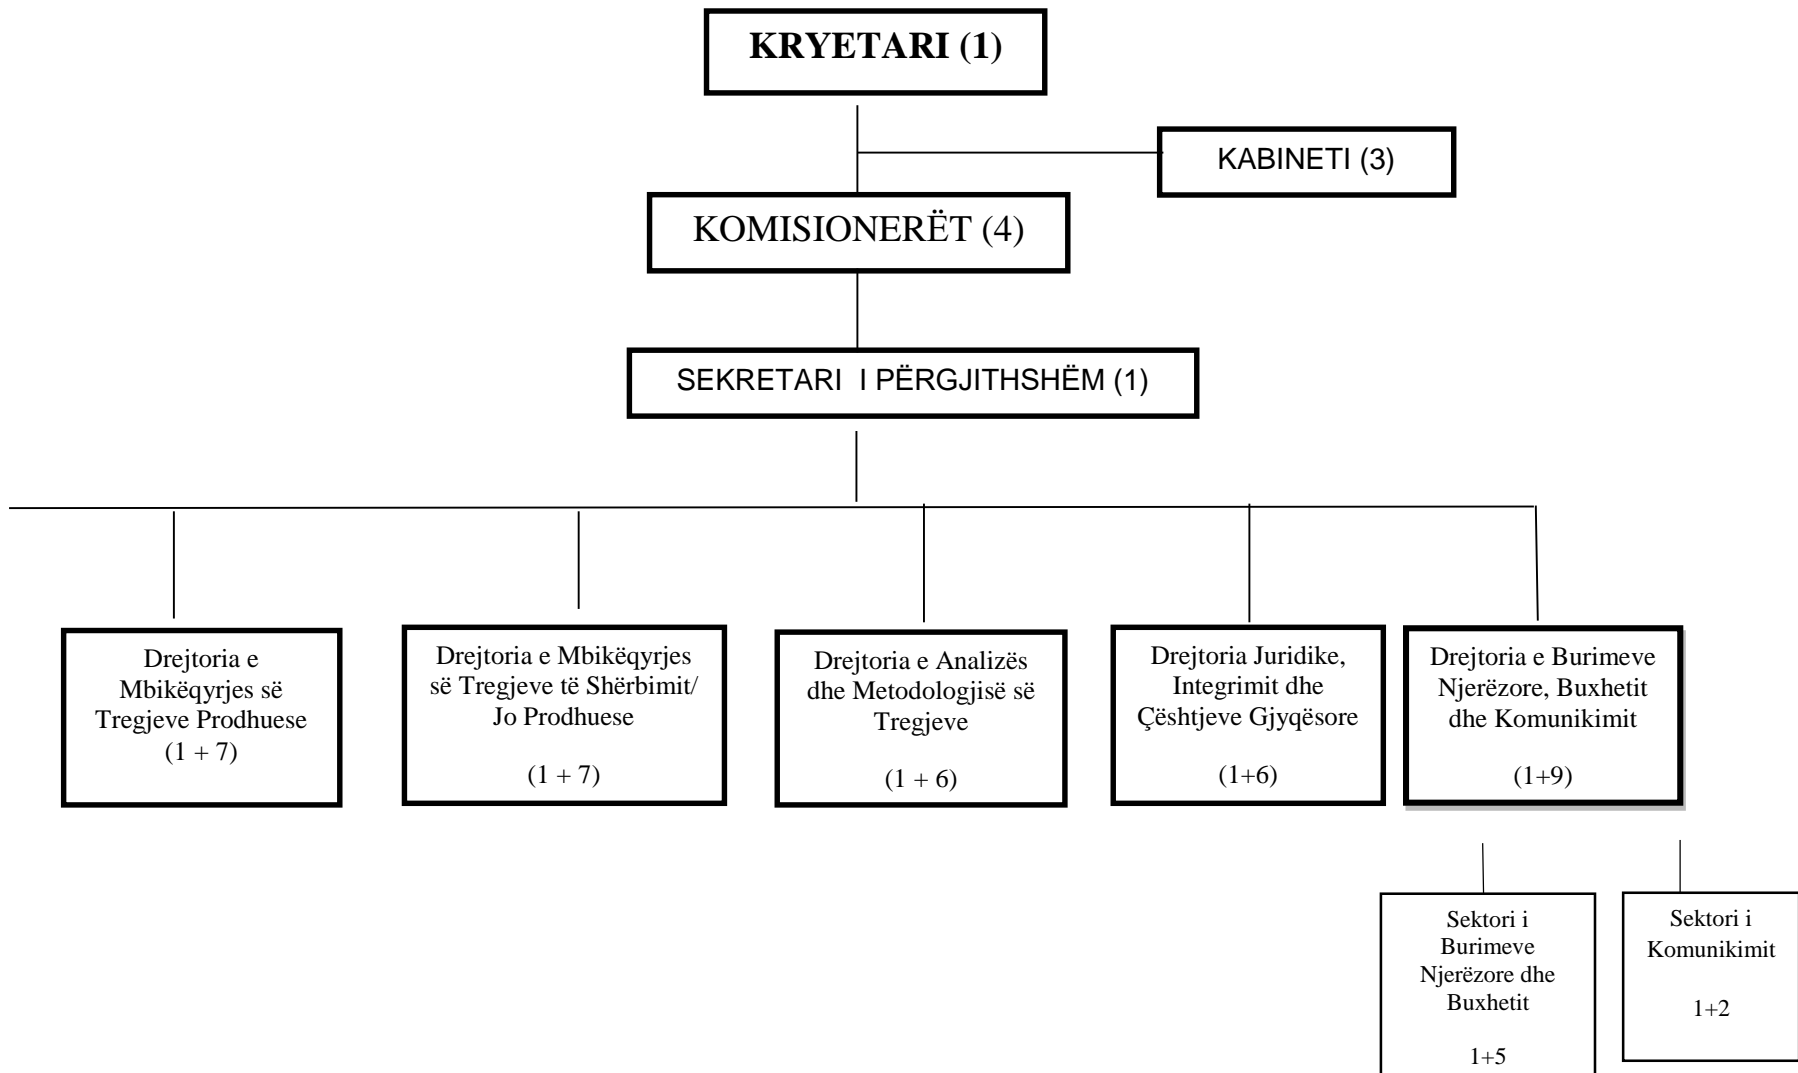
KRYETARI (1)

KABINETI (3)

KOMISIONERËT (4)

SEKRETARI I PËRGJITHSHËM (1)

Drejtoria e Mbikëqyrjes së Tregjeve Prodhuese (1 + 7)

Drejtoria e Mbikëqyrjes së Tregjeve të Shërbimit/ Jo Prodhuese (1 + 7)

Drejtoria e Analizës dhe Metodologjisë së Tregjeve (1 + 6)

Drejtoria Juridike, Integrimit dhe Çështjeve Gjyqësore (1+6)

Drejtoria e Burimeve Njerëzore, Buxhetit dhe Komunikimit (1+9)

Sektori i Burimeve Njerëzore dhe Buxhetit 1+5

Sektori i Komunikimit 1+2